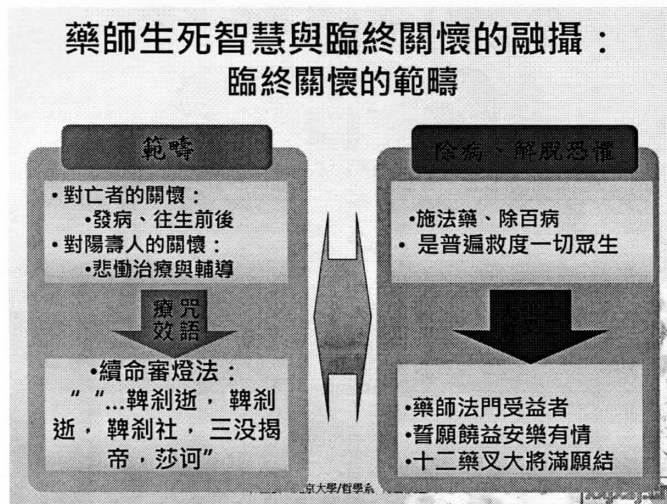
藥師生死智慧與臨終關懷的融攝：
臨終關懷的範疇

範疇

•對亡者的關懷：
•發病、往生前後
•對陽壽人的關懷：
•悲慟治療與輔導

療咒效語

•續命審燈法：
" "...鞞剎逝，鞞剎逝，鞞剎社，三沒揭帝，莎诃"

除病、解脫恐懼

•施法藥、除百病
•是普遍救度一切眾生

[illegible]

•藥師法門受益者
•誓願饒益安樂有情
•十二藥叉大將滿願結

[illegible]大學/哲學系